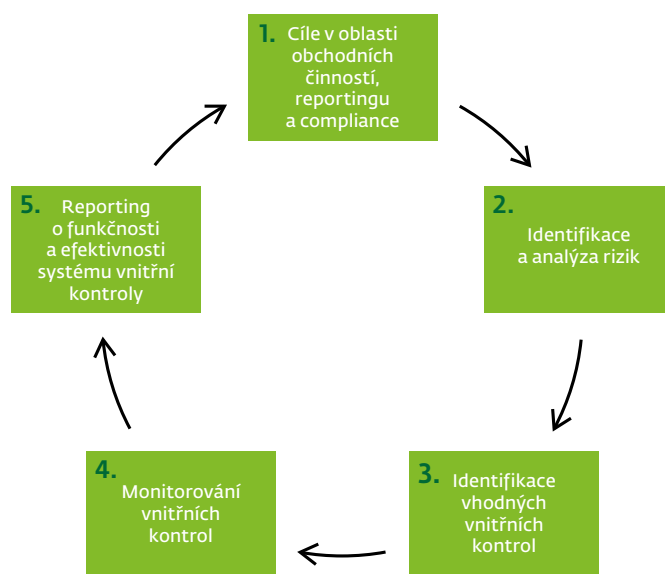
1. Cíle v oblasti obchodních činností, reportingu a compliance

2. Identifikace a analýza rizik

3. Identifikace vhodných vnitřních kontrol

4. Monitorování vnitřních kontrol

5. Reporting o funkčnosti a efektivnosti systému vnitřní kontroly